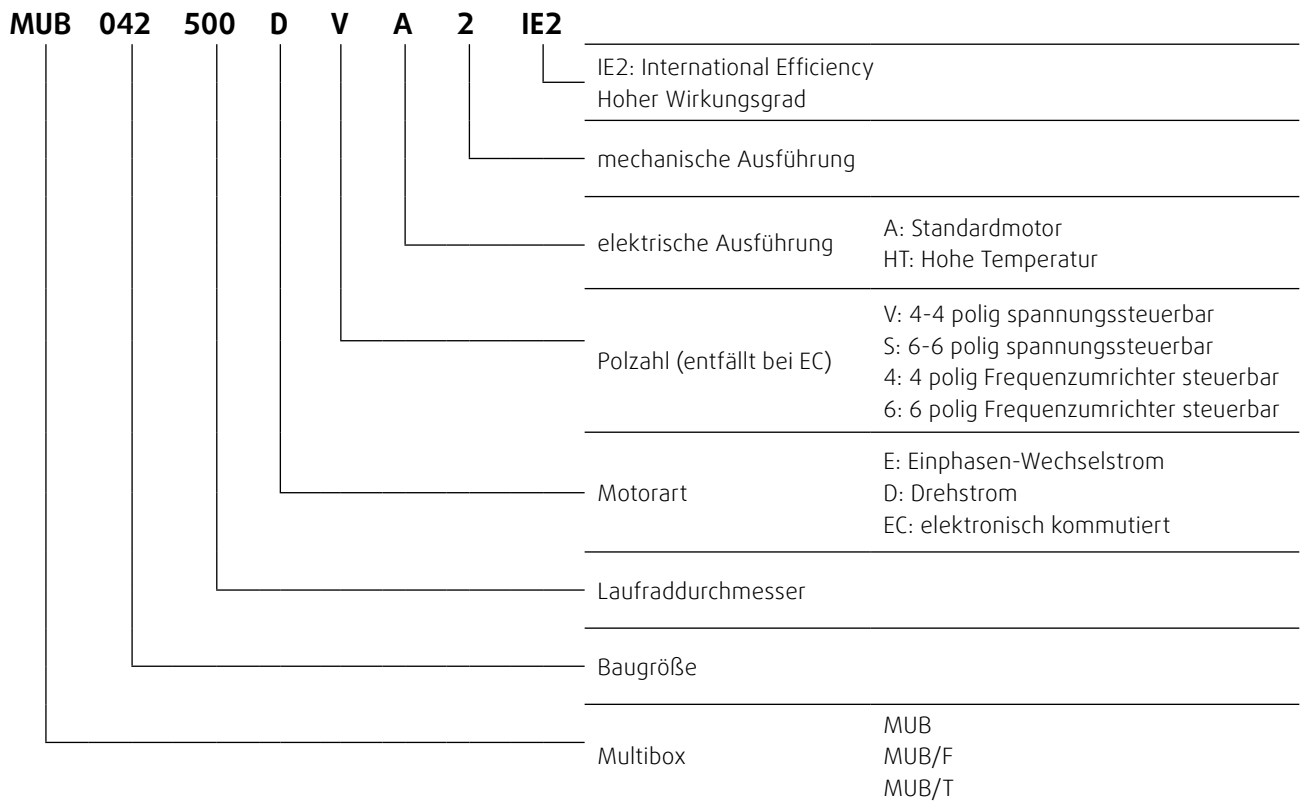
MUB 042 500 D V A 2 IE2

IE2: International Efficiency
Hoher Wirkungsgrad

mechanische Ausführung

elektrische Ausführung
A: Standardmotor
HT: Hohe Temperatur

Polzahl (entfällt bei EC)
V: 4-4 polig spannungssteuerbar
S: 6-6 polig spannungssteuerbar
4: 4 polig Frequenzumrichter steuerbar
6: 6 polig Frequenzumrichter steuerbar

Motorart
E: Einphasen-Wechselstrom
D: Drehstrom
EC: elektronisch kommutiert

Laufraddurchmesser

Baugröße

Multibox
MUB
MUB/F
MUB/T